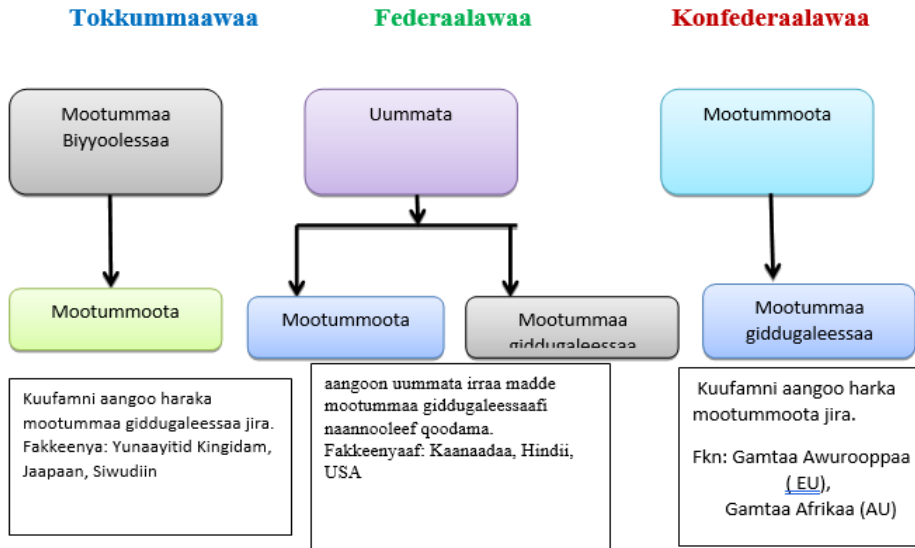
Tokkummaawaa

Federaalawaa

Konfederaalawaa

Mootummaa Biyyoolessaa

Mootummoota

Kuufamni aangoo haraka mootummaa giddugaleessaa jira. Fakkeenya: Yunaayitid Kingidam, Jaapaan, Siwudiin

Uummata

Mootummoota

Mootummaa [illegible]

aangoon uummata irraa madde mootummaa giddugaleessaafi naannooleef qoodama. Fakkeenyaf: Kaanaadaa, Hindii, USA

Mootummoota

Mootummaa giddugaleessaa

Kuufamni aangoo harka mootummoota jira.

Fkn: Gamtaa Awurooppaa ( EU), Gamtaa Afrikaa (AU)